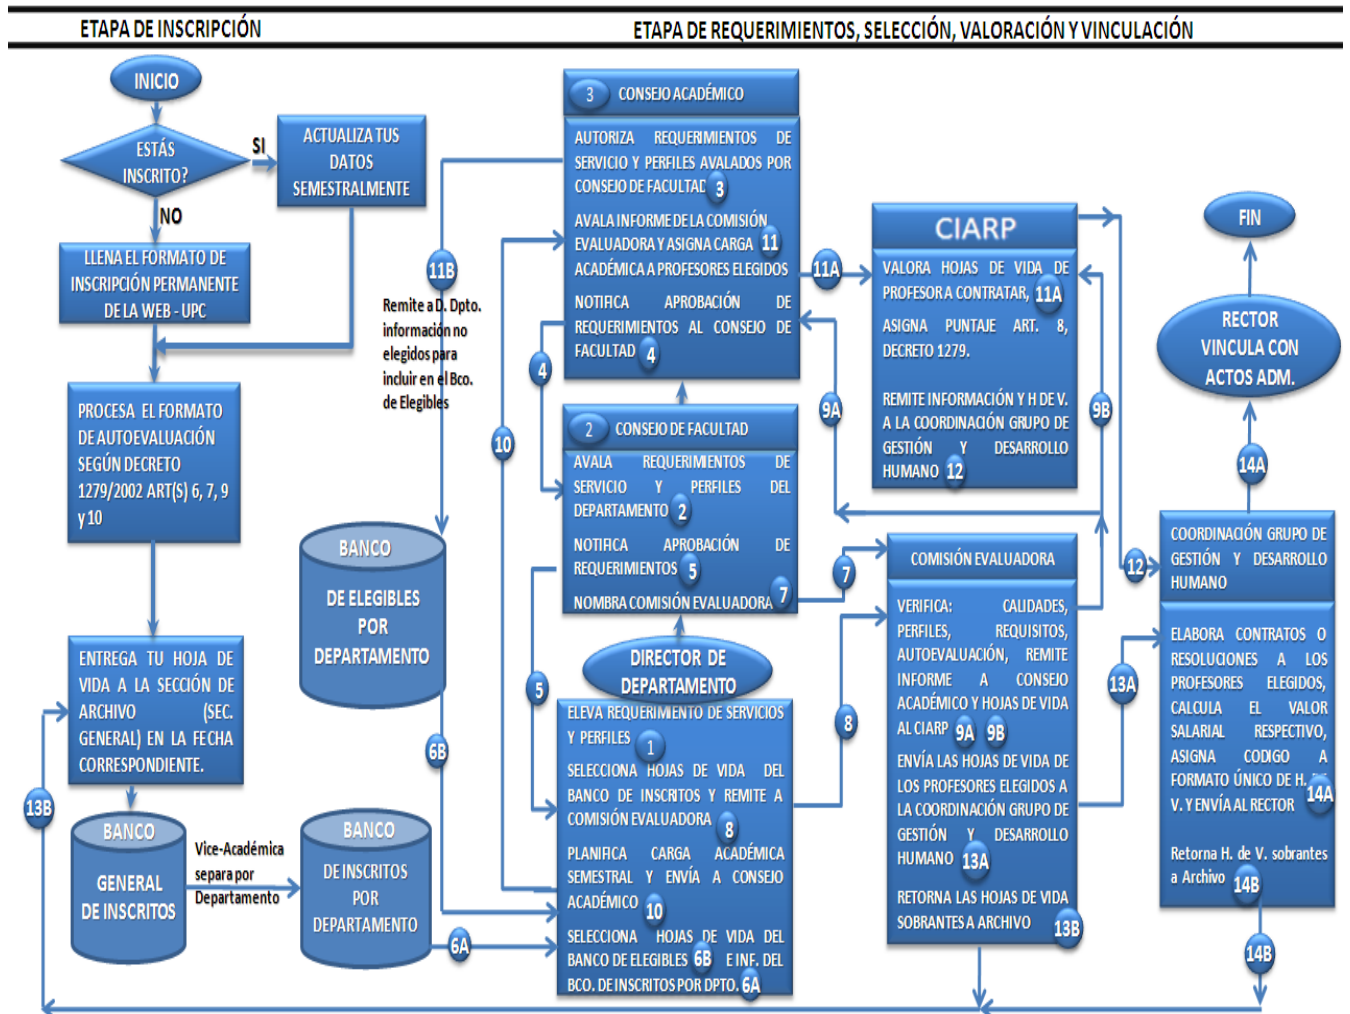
ETAPA DE INSCRIPCIÓN

ETAPA DE REQUERIMIENTOS, SELECCIÓN, VALORACIÓN Y VINCULACIÓN

INICIO

ESTÁS INSCRITO?

SI

ACTUALIZA TUS DATOS SEMESTRALMENTE

NO

LLENA EL FORMATO DE INSCRIPCIÓN PERMANENTE DE LA WEB - UPC

PROCESA EL FORMATO DE AUTOEVALUACIÓN SEGÚN DECRETO 1279/2002 ART(S) 6, 7, 9 y 10

ENTREGA TU HOJA DE VIDA A LA SECCIÓN DE ARCHIVO (SEC. GENERAL) EN LA FECHA CORRESPONDIENTE.

BANCO GENERAL DE INSCRITOS

Vice-Académica separa por Departamento

BANCO DE INSCRITOS POR DEPARTAMENTO

BANCO DE ELEGIBLES POR DEPARTAMENTO

11B

Remite a D. Dpto. información no elegidos para incluir en el Bco. de Elegibles

10

6B

13B

6A

3 CONSEJO ACADÉMICO

AUTORIZA REQUERIMIENTOS DE SERVICIO Y PERFILES AVALADOS POR CONSEJO DE FACULTAD 3

AVALA INFORME DE LA COMISIÓN EVALUADORA Y ASIGNA CARGA 11 ACADÉMICA A PROFESORES ELEGIDOS

NOTIFICA APROBACIÓN DE REQUERIMIENTOS AL CONSEJO DE FACULTAD 4

4

2 CONSEJO DE FACULTAD

AVALA REQUERIMIENTOS DE SERVICIO Y PERFILES DEL DEPARTAMENTO 2

NOTIFICA APROBACIÓN DE REQUERIMIENTOS 5

NOMBRA COMISIÓN EVALUADORA 7

5

DIRECTOR DE DEPARTAMENTO

ELEVA REQUERIMIENTO DE SERVICIOS Y PERFILES 1

SELECCIONA HOJAS DE VIDA DEL BANCO DE INSCRITOS Y REMITE A COMISIÓN EVALUADORA 8

PLANIFICA CARGA ACADÉMICA SEMESTRAL Y ENVÍA A CONSEJO ACADÉMICO 10

SELECCIONA HOJAS DE VIDA DEL BANCO DE ELEGIBLES 6B E INF. DEL BCO. DE INSCRITOS POR DPTO. 6A

11A

9A

7

8

CIARP

VALORA HOJAS DE VIDA DE PROFESOR A CONTRATAR, 11A

ASIGNA PUNTAJE ART. 8, DECRETO 1279.

REMITE INFORMACIÓN Y H DE V. A LA COORDINACIÓN GRUPO DE GESTIÓN Y DESARROLLO HUMANO 12

9B

COMISIÓN EVALUADORA

VERIFICA: CALIDADES, PERFILES, REQUISITOS, AUTOEVALUACIÓN, REMITE INFORME A CONSEJO ACADÉMICO Y HOJAS DE VIDA AL CIARP 9A 9B

ENVÍA LAS HOJAS DE VIDA DE LOS PROFESORES ELEGIDOS A LA COORDINACIÓN GRUPO DE GESTIÓN Y DESARROLLO HUMANO 13A

RETORNA LAS HOJAS DE VIDA SOBRANTES A ARCHIVO 13B

12

13A

FIN

RECTOR VINCULA CON ACTOS ADM.

14A

COORDINACIÓN GRUPO DE GESTIÓN Y DESARROLLO HUMANO

ELABORA CONTRATOS O RESOLUCIONES A LOS PROFESORES ELEGIDOS, CALCULA EL VALOR SALARIAL RESPECTIVO, ASIGNA CODIGO A FORMATO ÚNICO DE H. 14A V. Y ENVÍA AL RECTOR

Retorna H. de V. sobrantes a Archivo 14B

14B